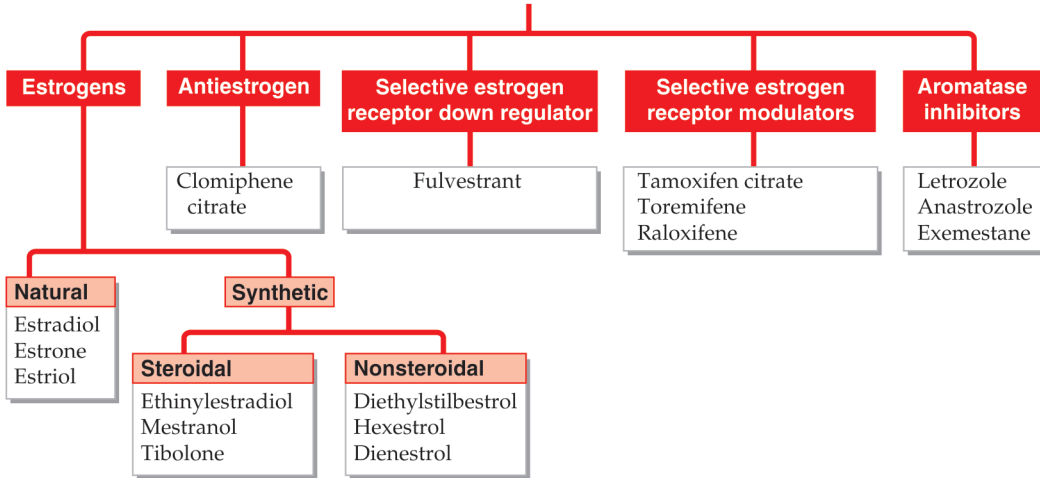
Estrogens

Natural
Estradiol
Estrone
Estriol

Synthetic

Steroidal
Ethinylestradiol
Mestranol
Tibolone

Nonsteroidal
Diethylstilbestrol
Hexestrol
Dienestrol

Antiestrogen
Clomiphene citrate

Selective estrogen receptor down regulator
Fulvestrant

Selective estrogen receptor modulators
Tamoxifen citrate
Toremifene
Raloxifene

Aromatase inhibitors
Letrozole
Anastrozole
Exemestane